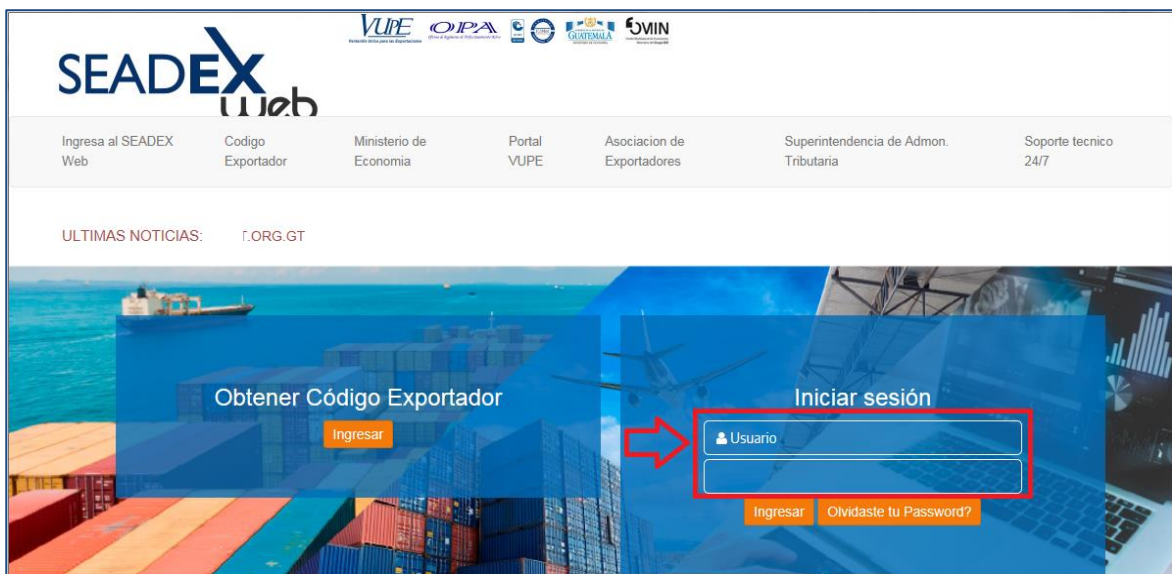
SEADEX web

VUPE OPA GUATEMALA MIN

Ingresa al SEADEX Web
Codigo Exportador
Ministerio de Economia
Portal VUPE
Asociacion de Exportadores
Superintendencia de Admon. Tributaria
Soporte tecnico 24/7

ULTIMAS NOTICIAS: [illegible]T.ORG.GT

Obtener Código Exportador
Ingresar

Iniciar sesión
Usuario
Ingresar
Olvidaste tu Password?